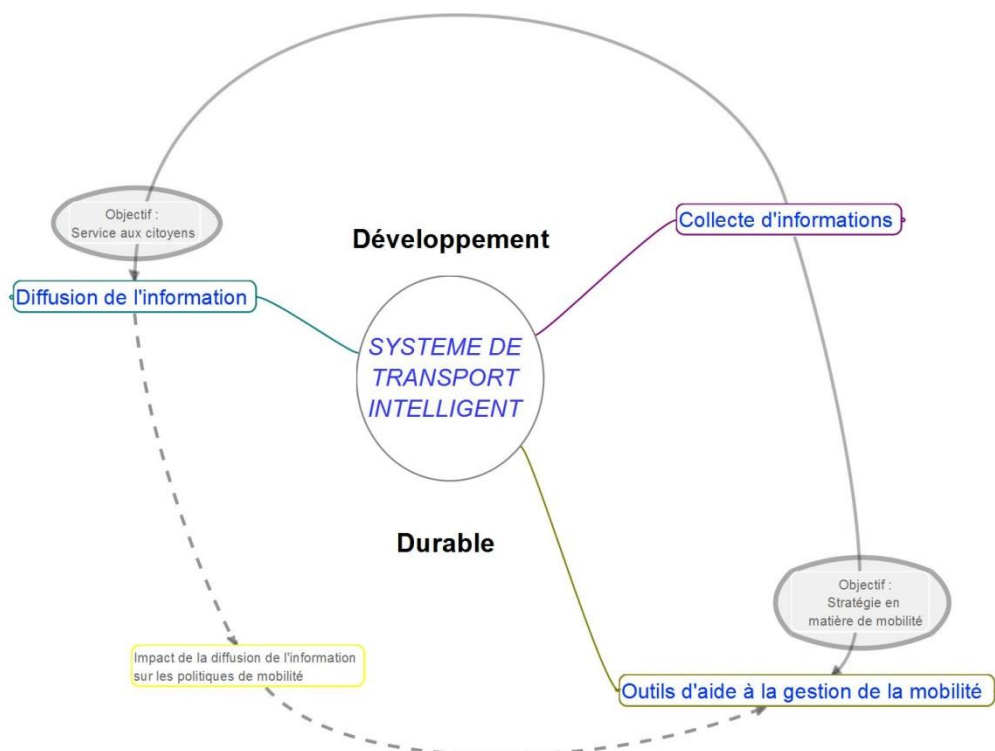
Objectif :
Service aux citoyens

Développement

Collecte d'informations

Diffusion de l'information

SYSTEME DE TRANSPORT INTELLIGENT

Durable

Objectif :
Stratégie en matière de mobilité

Impact de la diffusion de l'information sur les politiques de mobilité

Outils d'aide à la gestion de la mobilité